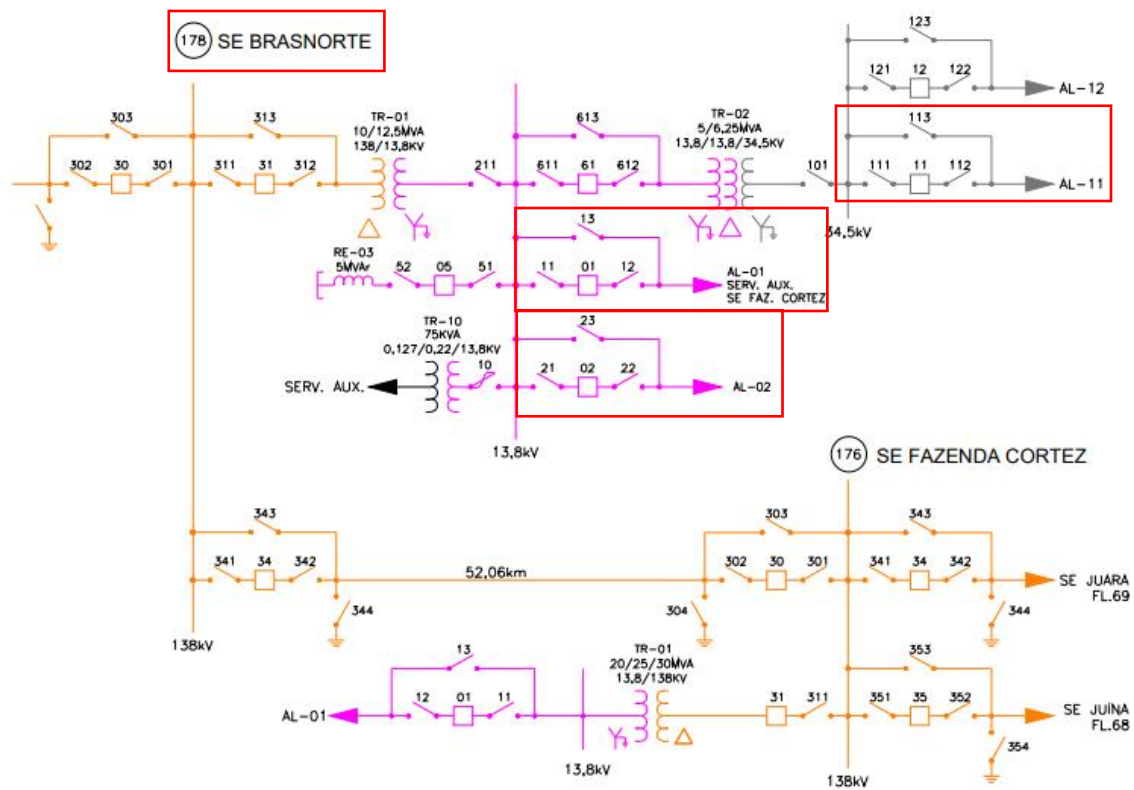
178 SE BRASNORTE

303
313
302 30 301
311 31 312
TR-01
10/12,5MVA
138/13,8KV
211
613
611 61 612
TR-02
5/6,25MVA
13,8/13,8/34,5KV
101
123
121 12 122
AL-12
113
111 11 112
AL-11
34,5kV
13
RE-03
5MVAr
52 05 51
11 01 12
AL-01
SERV. AUX.
SE FAZ. CORTEZ
TR-10
75KVA
0,127/0,22/13,8KV
23
SERV. AUX.
10
21 02 22
AL-02
13,8kV

176 SE FAZENDA CORTEZ

343
341 34 342
52,06km
344
138kV
303
302 30 301
304
343
341 34 342
SE JUARA
FL.69
344
13
TR-01
20/25/30MVA
13,8/138KV
AL-01
12 01 11
31 311
353
351 35 352
SE JUINA
FL.68
354
13,8kV
138kV